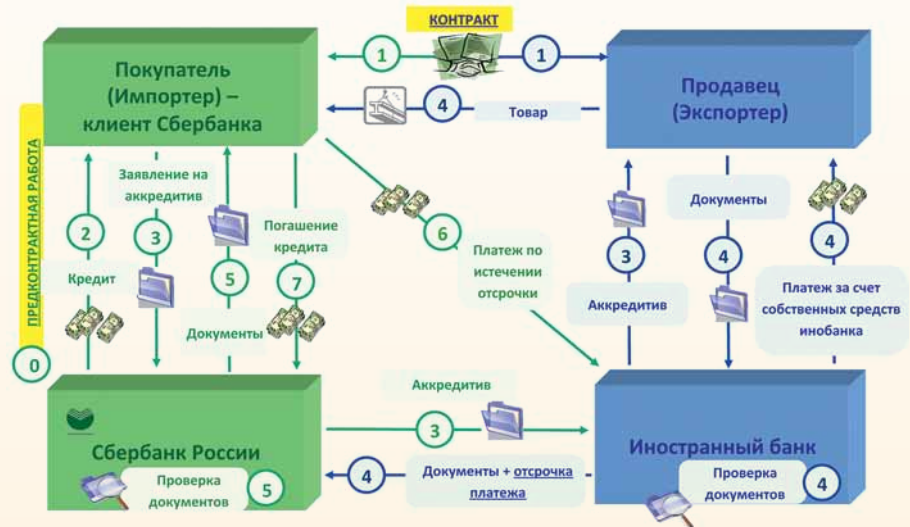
КОНТРАКТ

1

1

Покупатель (Импортер) – клиент Сбербанка

4

Товар

Продавец (Экспортер)

ПРЕДКОНТРАКТНАЯ РАБОТА

0

2

Кредит

Заявление на аккредитив

3

5

Документы

Погашение кредита

7

6

Платеж по истечении отсрочки

3

Аккредитив

Документы

4

4

Платеж за счет собственных средств инобанка

Аккредитив

3

Сбербанк России

Проверка документов

5

4

Документы + отсрочка платежа

Иностранный банк

Проверка документов

4